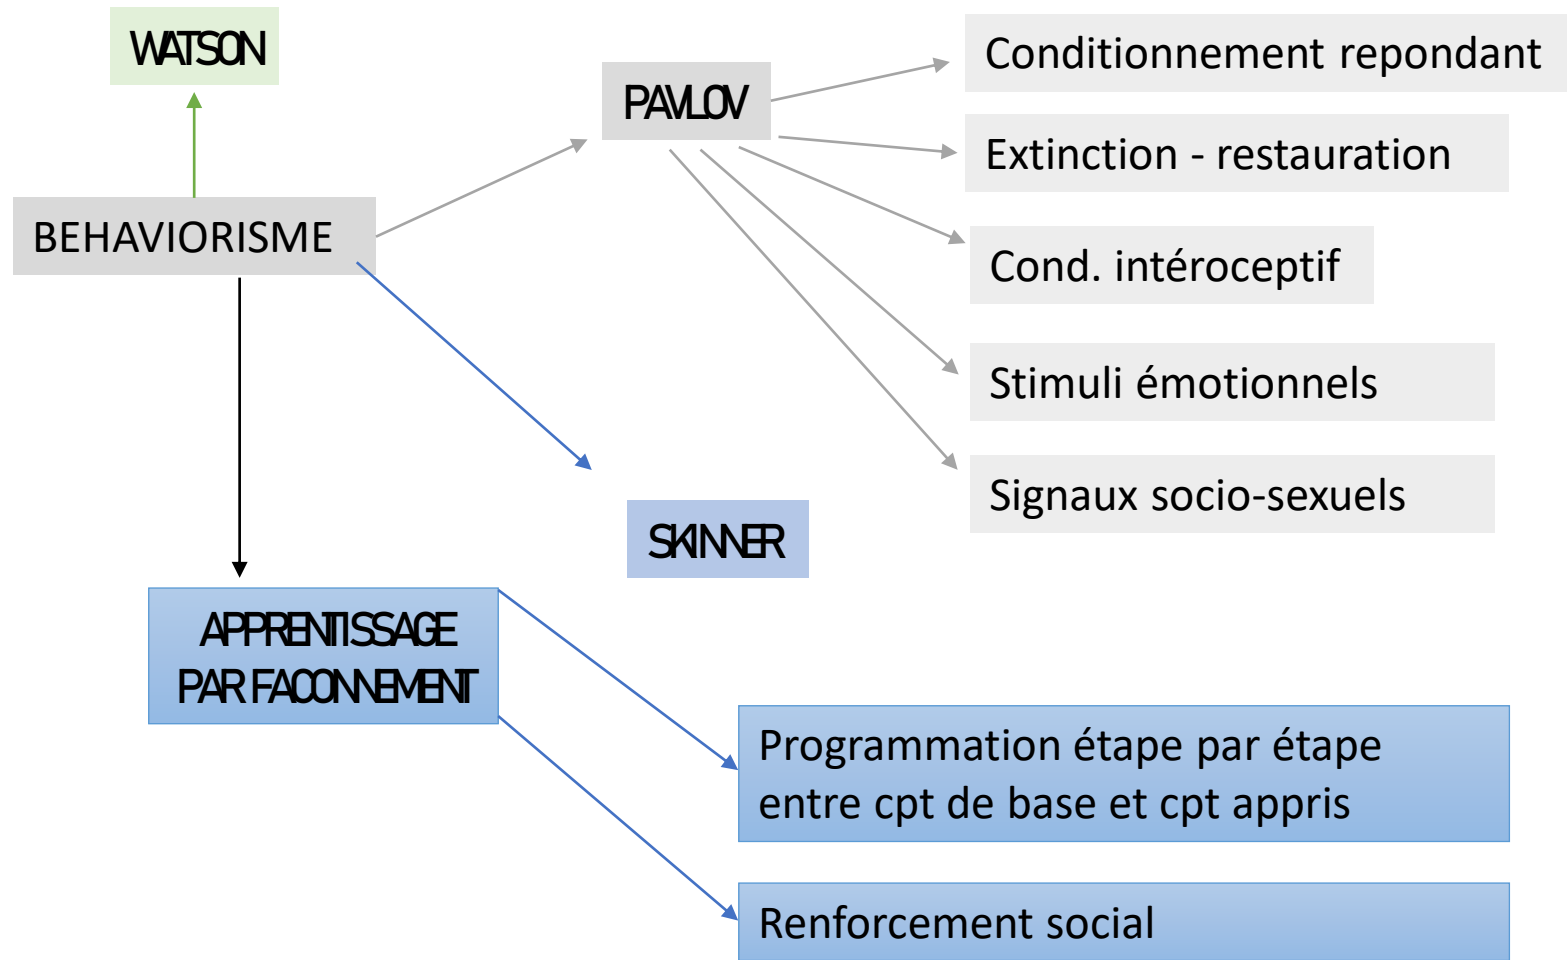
WATSON

BEHAVIORISME

PAVLOV

Conditionnement repondant

Extinction - restauration

Cond. intéroceptif

Stimuli émotionnels

Signaux socio-sexuels

SKINNER

APPRENTISSAGE PAR FACONNEMENT

Programmation étape par étape entre cpt de base et cpt appris

Renforcement social